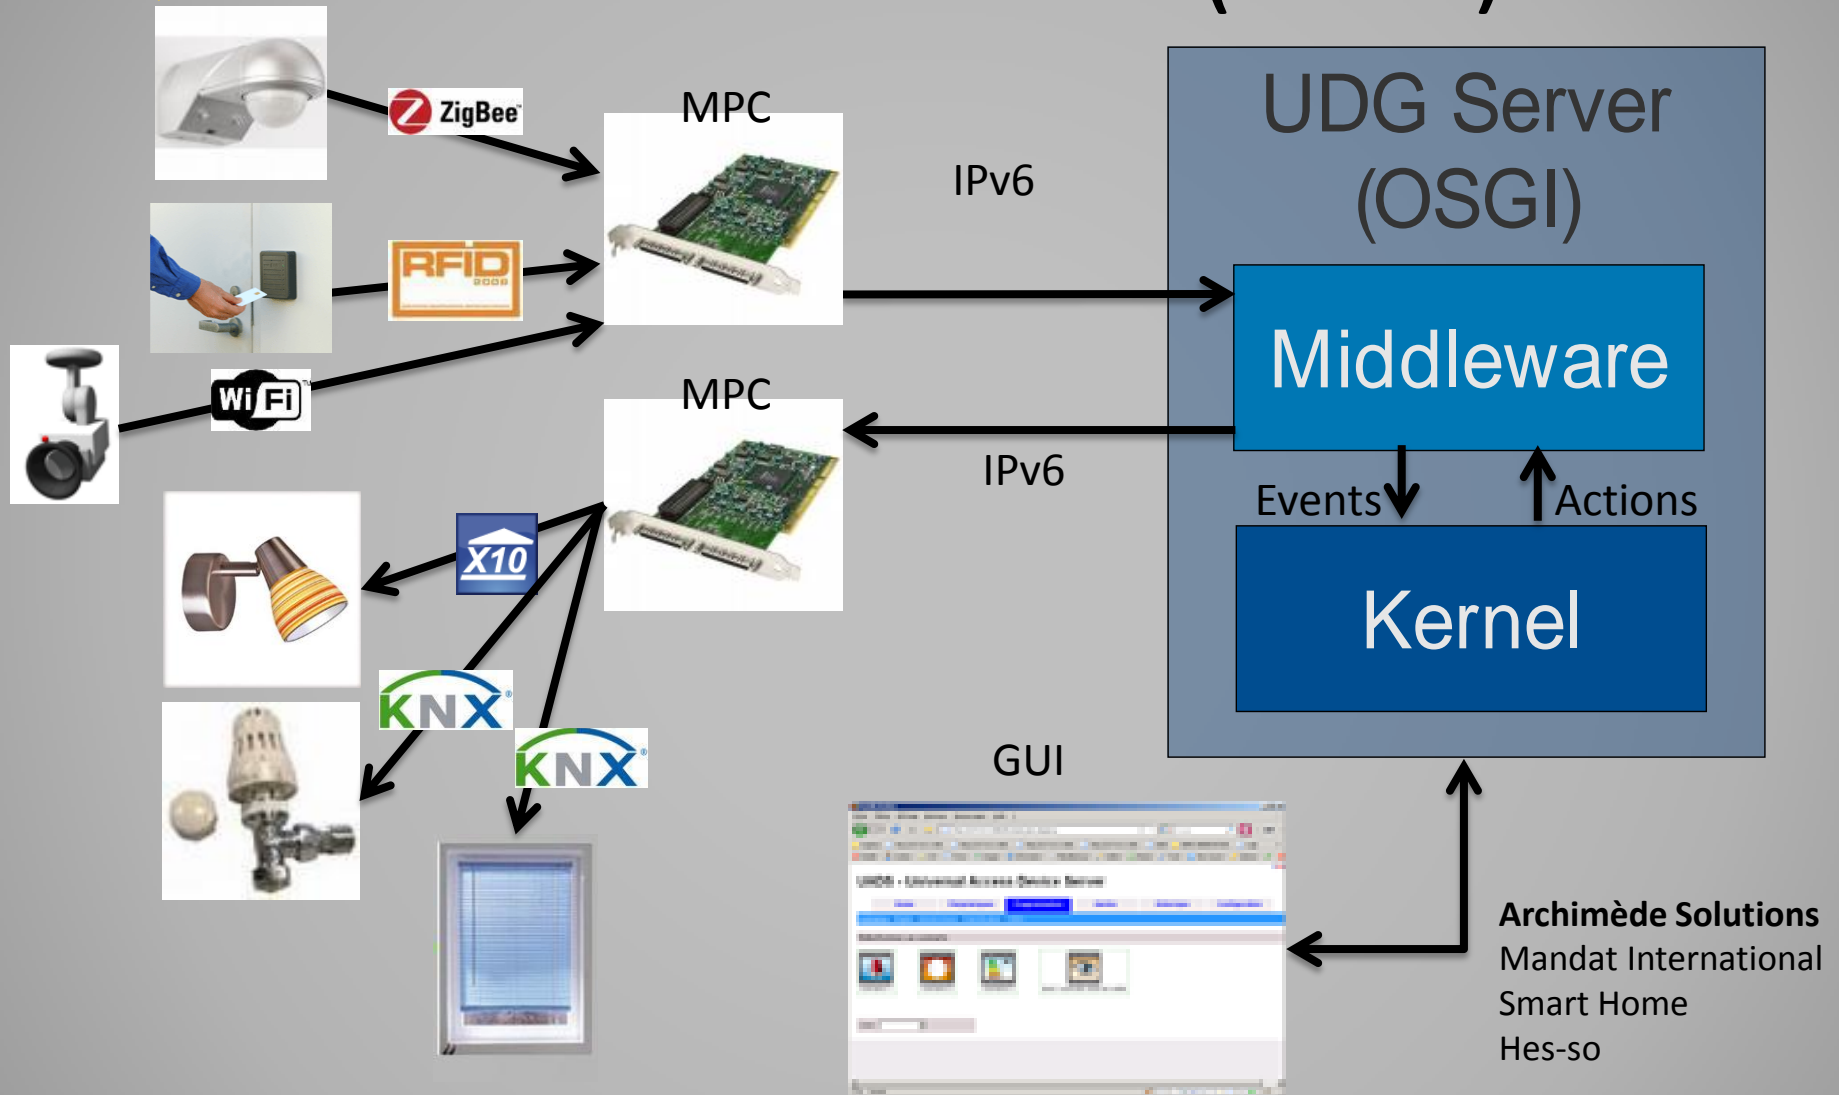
ZigBee

RFID

Wi Fi

MPC

MPC

IPv6

IPv6

X10

KNX

KNX

UDG Server (OSGI)

Middleware

Events

Actions

Kernel

GUI

UDGS - Universal Access Device Server

**Archimède Solutions**
Mandat International
Smart Home
Hes-so